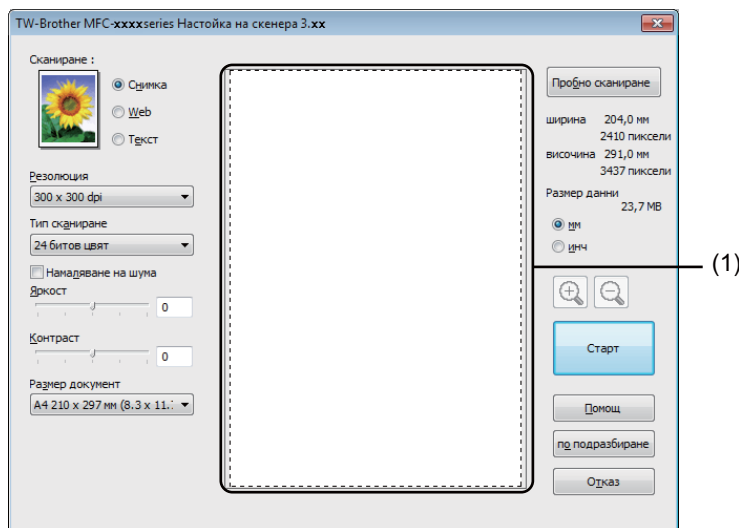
TW-Brother MFC-xxxxseries Настойка на скенера 3.xx

Сканиране :

Снимка

Web

Текст

Резолюция

300 x 300 dpi

Тип сканиране

24 битов цвят

Намаляване на шума

Яркост

0

Контраст

0

Размер документ

A4 210 x 297 мм (8.3 x 11.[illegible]

Пробно сканиране

ширина 204,0 мм
2410 пиксели

височина 291,0 мм
3437 пиксели

Размер данни
23,7 MB

мм

инч

Старт

Помощ

по подразбиране

Отказ

(1)